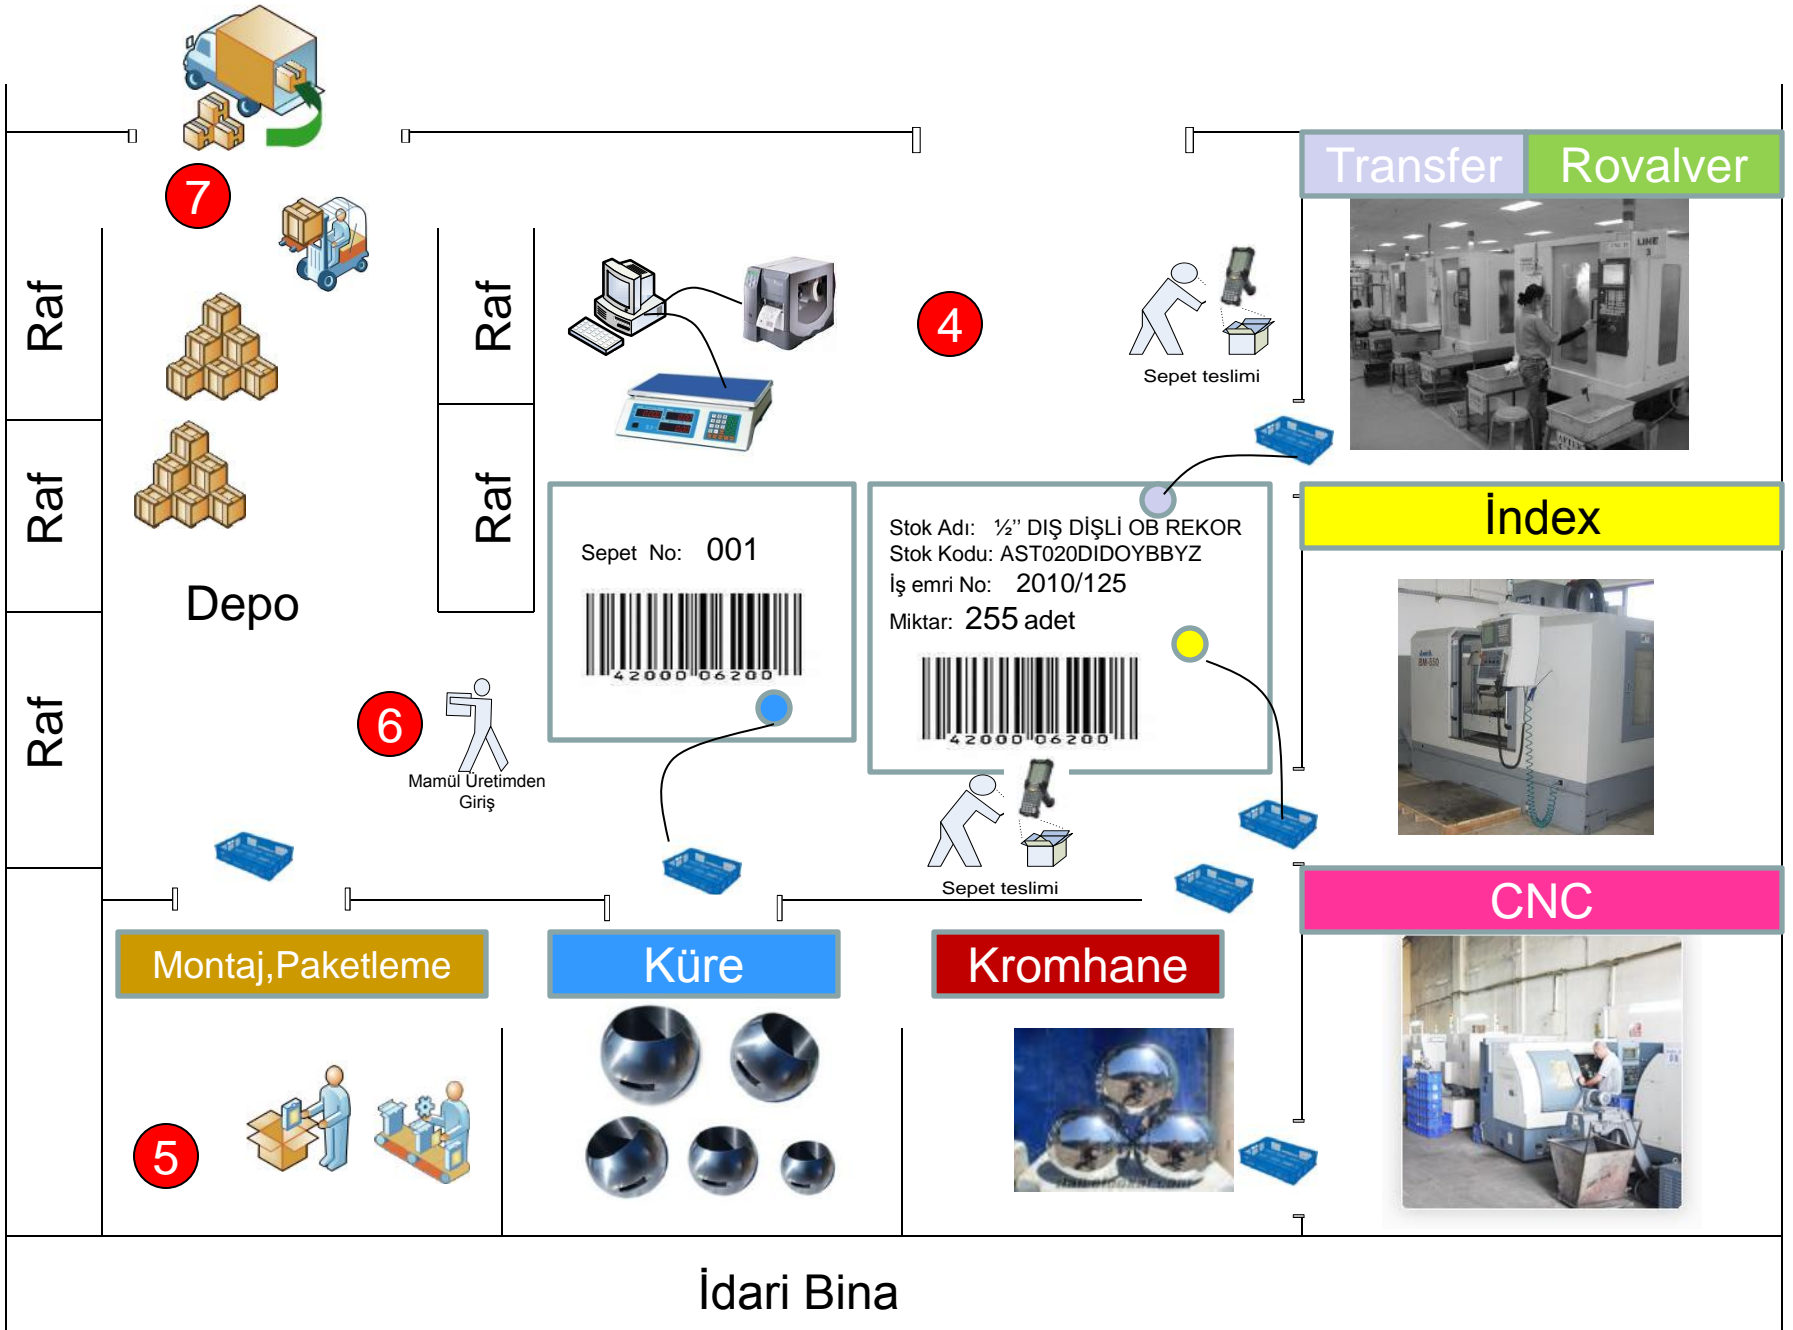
7

Raf

Raf

Raf

Raf

Raf

Depo

4

Sepet teslimi

Transfer

Rovalver

Sepet No: 001

42000 06200

Stok Adı: ½'' DIŞ DİŞLİ OB REKOR
Stok Kodu: AST020DIDOYBBYZ
İş emri No: 2010/125
Miktar: 255 adet

42000 06200

İndex

6

Mamül Üretimden Giriş

Sepet teslimi

CNC

Montaj,Paketleme

Küre

Kromhane

5

İdari Bina